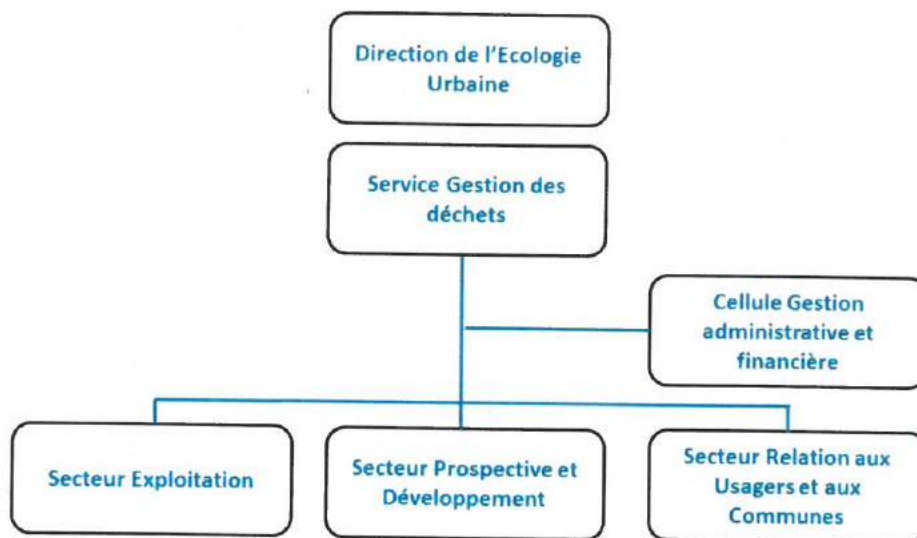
Direction de l'Ecologie Urbaine

Service Gestion des déchets

Cellule Gestion administrative et financière

Secteur Exploitation

Secteur Prospective et Développement

Secteur Relation aux Usagers et aux Communes